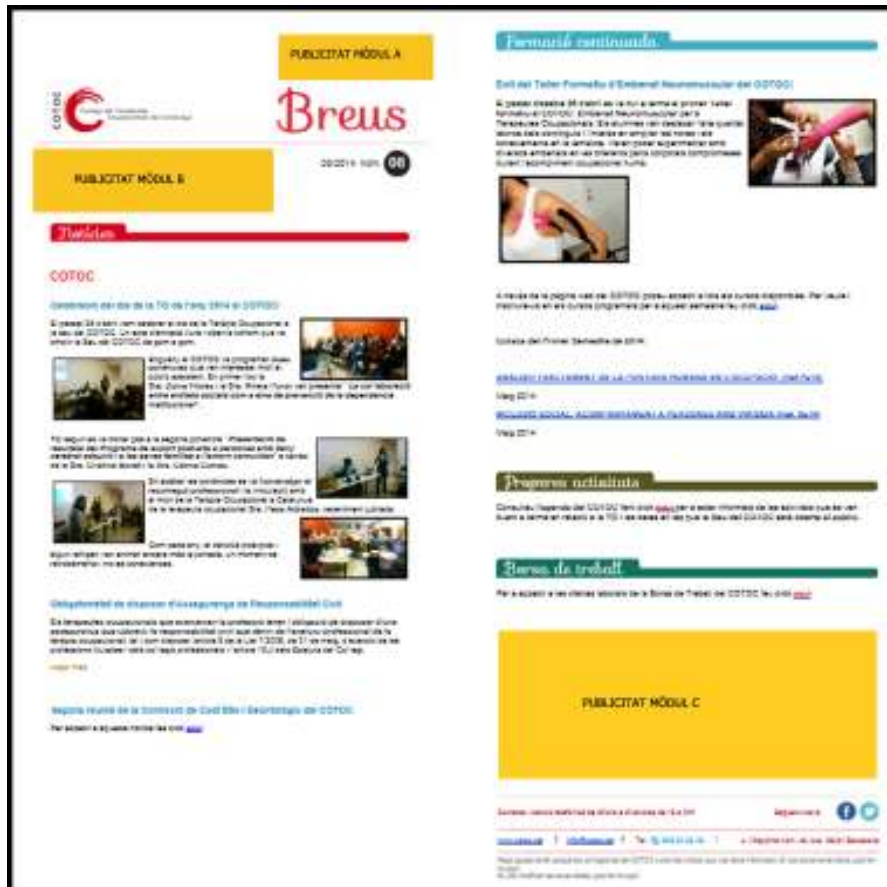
PUBLICITAT MÒDUL A

COTOC

Breus

PUBLICITAT MÒDUL B

05/2014 núm. 08

Notícies

COTOC

Celebració del dia de la TO de l'any 2014 al COTOC

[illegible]

Obligatorietat de disposar d'Assegurança de Responsabilitat Civil

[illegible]

Segona reunió de la Comissió de Codi Ètic i Deontologia del COTOC

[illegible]

Formació continuada

Èxit del Taller Formatiu d'Embenat Neuromuscular del COTOC

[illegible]

Properes activitats

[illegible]

Borsa de treball

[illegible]

PUBLICITAT MÒDUL C

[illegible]